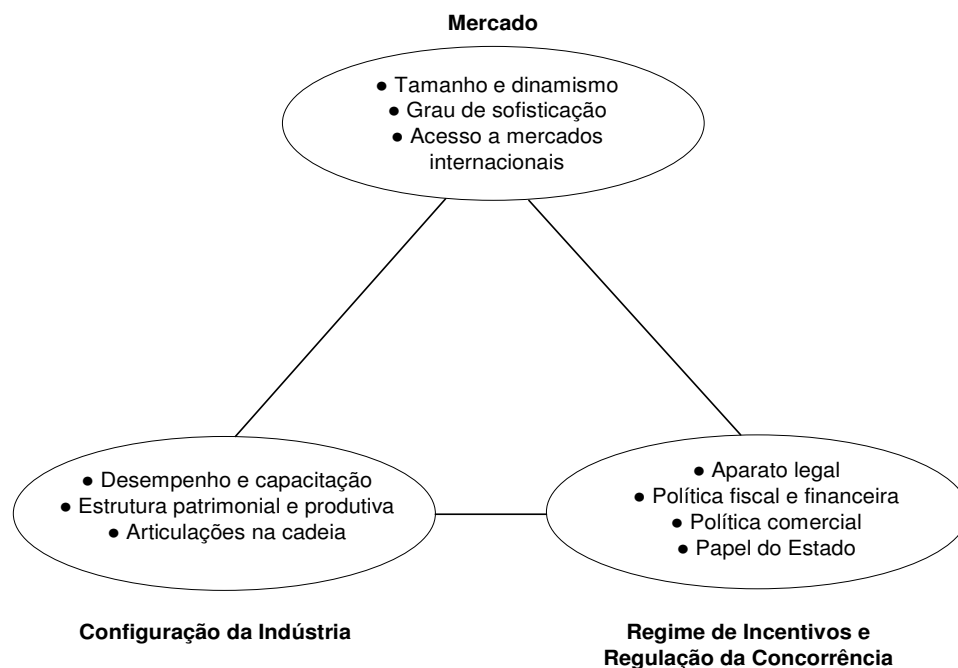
**Mercado**

● Tamanho e dinamismo
● Grau de sofisticação
● Acesso a mercados internacionais

● Desempenho e capacitação
● Estrutura patrimonial e produtiva
● Articulações na cadeia

● Aparato legal
● Política fiscal e financeira
● Política comercial
● Papel do Estado

**Configuração da Indústria**

**Regime de Incentivos e Regulação da Concorrência**